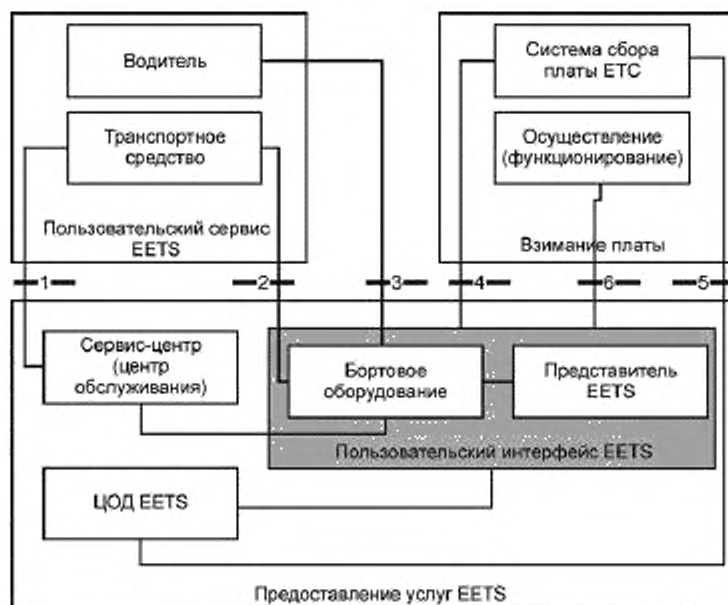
Водитель

Транспортное средство

Пользовательский сервис EETS

Система сбора платы ETC

Осуществление (функционирование)

Взимание платы

1

2

3

4

6

5

Сервис-центр (центр обслуживания)

Бортовое оборудование

Представитель EETS

Пользовательский интерфейс EETS

ЦОД EETS

Предоставление услуг EETS